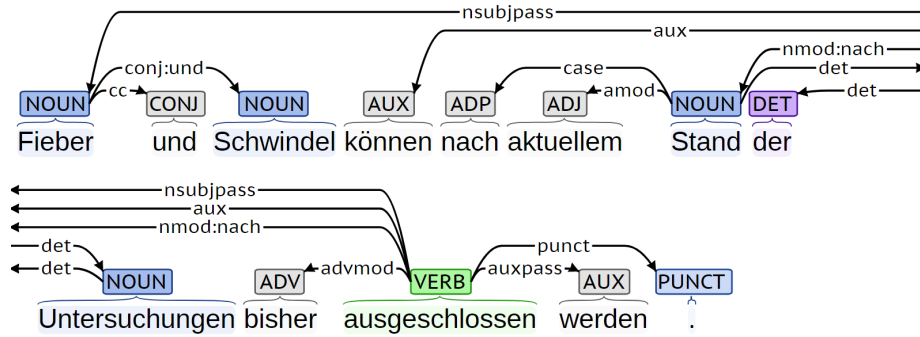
nsubjpass
aux
nmod:nach
conj:und
case
det
cc
amod
det
NOUN CONJ NOUN AUX ADP ADJ NOUN DET
Fieber und Schwindel können nach aktuellem Stand der

nsubjpass
aux
nmod:nach
punct
det
det
advmod
auxpass
NOUN ADV VERB AUX PUNCT
Untersuchungen bisher ausgeschlossen werden .